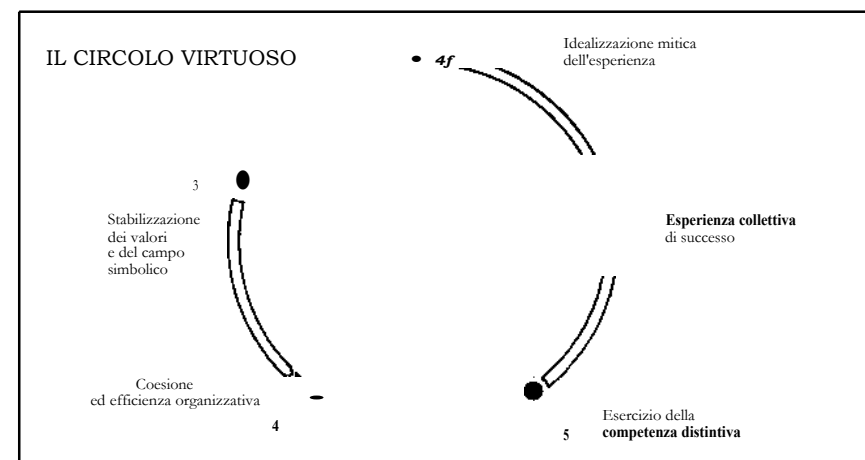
IL CIRCOLO VIRTUOSO

4f

Idealizzazione mitica dell'esperienza

3

Stabilizzazione dei valori e del campo simbolico

**Esperienza collettiva** di successo

Coesione ed efficienza organizzativa

4

Esercizio della **competenza distintiva**

5